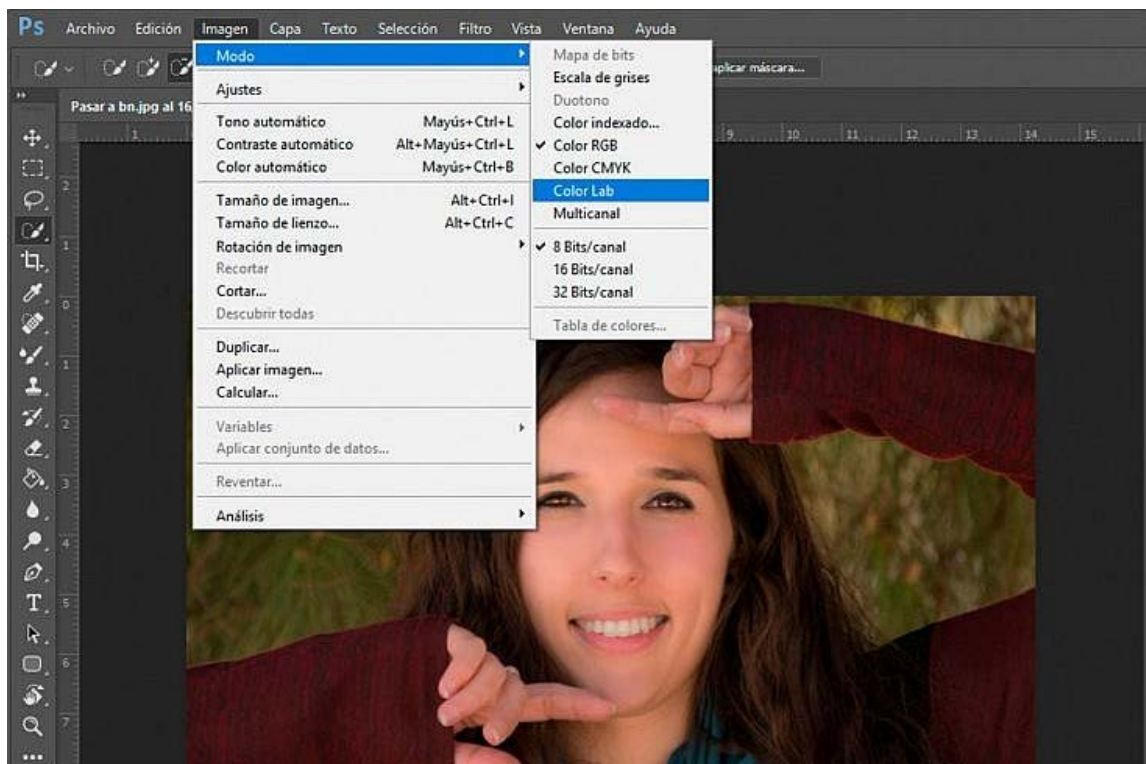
Ps Archivo Edición Imagen Capa Texto Selección Filtro Vista Ventana Ayuda

plicar máscara...

Pasar a bn.jpg al 16

Modo
Ajustes
Tono automático Mayús+Ctrl+L
Contraste automático Alt+Mayús+Ctrl+L
Color automático Mayús+Ctrl+B
Tamaño de imagen... Alt+Ctrl+I
Tamaño de lienzo... Alt+Ctrl+C
Rotación de imagen
Recortar
Cortar...
Descubrir todas
Duplicar...
Aplicar imagen...
Calcular...
Variables
Aplicar conjunto de datos...
Reventar...
Análisis

Mapa de bits
Escala de grises
Duotono
Color indexado...
✔ Color RGB
Color CMYK
Color Lab
Multicanal
✔ 8 Bits/canal
16 Bits/canal
32 Bits/canal
Tabla de colores...

1 2 9 10 11 12 13 14 15
2 1 0 1 2 3 4 5 6 7